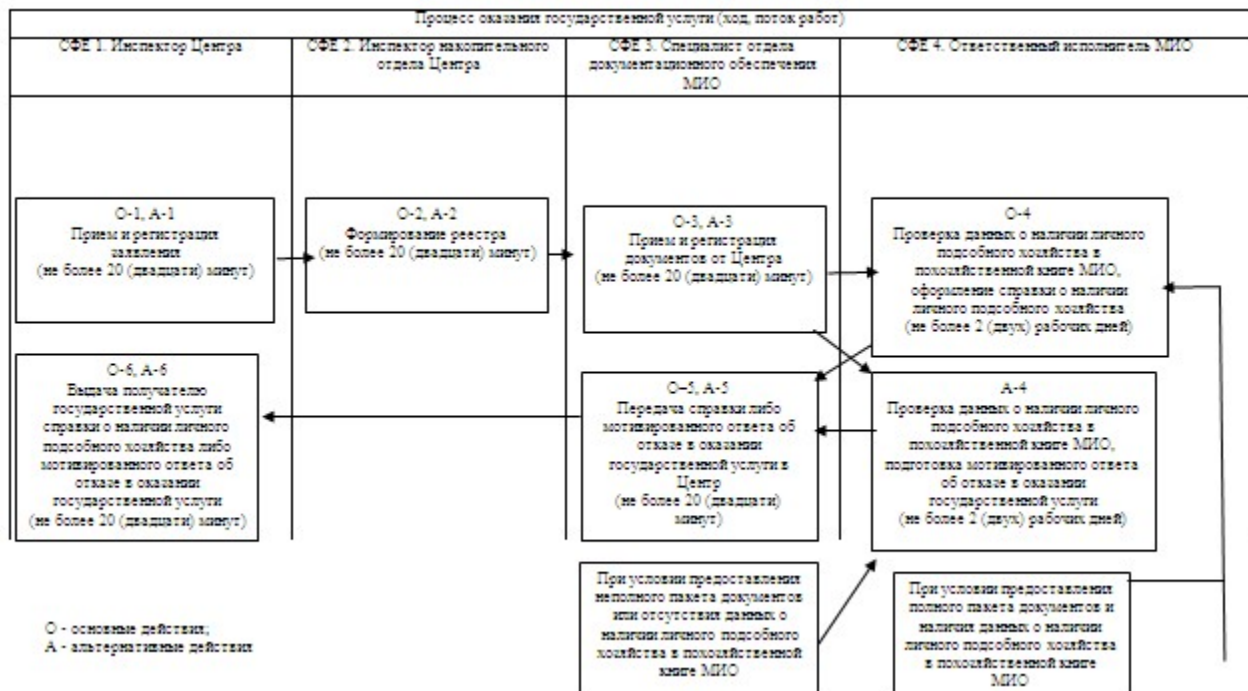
Процесс оказания государственной услуги (ход, поток работ)

| СФЕ 1. Инспектор Центра | СФЕ 2. Инспектор накопительного отдела Центра | СФЕ 3. Специалист отдела документационного обеспечения МИО | СФЕ 4. Ответственный исполнитель МИО |
|---|---|---|---|

О-1, А-1
Прием и регистрация заявления
(не более 20 (двадцати) минут)

О-2, А-2
Формирование реестра
(не более 20 (двадцати) минут)

О-3, А-3
Прием и регистрация документов от Центра
(не более 20 (двадцати) минут)

О-4
Проверка данных о наличии личного подсобного хозяйства в похозяйственной книге МИО, оформление справки о наличии личного подсобного хозяйства
(не более 2 (двух) рабочих дней)

О-6, А-6
Выдача получателю государственной услуги справки о наличии личного подсобного хозяйства либо мотивированного ответа об отказе в оказании государственной услуги
(не более 20 (двадцати) минут)

О-5, А-5
Передача справки либо мотивированного ответа об отказе в оказании государственной услуги в Центр
(не более 20 (двадцати) минут)

А-4
Проверка данных о наличии личного подсобного хозяйства в похозяйственной книге МИО, подготовка мотивированного ответа об отказе в оказании государственной услуги
(не более 2 (двух) рабочих дней)

При условии предоставления неполного пакета документов или отсутствия данных о наличии личного подсобного хозяйства в похозяйственной книге МИО

При условии предоставления полного пакета документов и наличия данных о наличии личного подсобного хозяйства в похозяйственной книге МИО

О - основные действия;
А - альтернативные действия